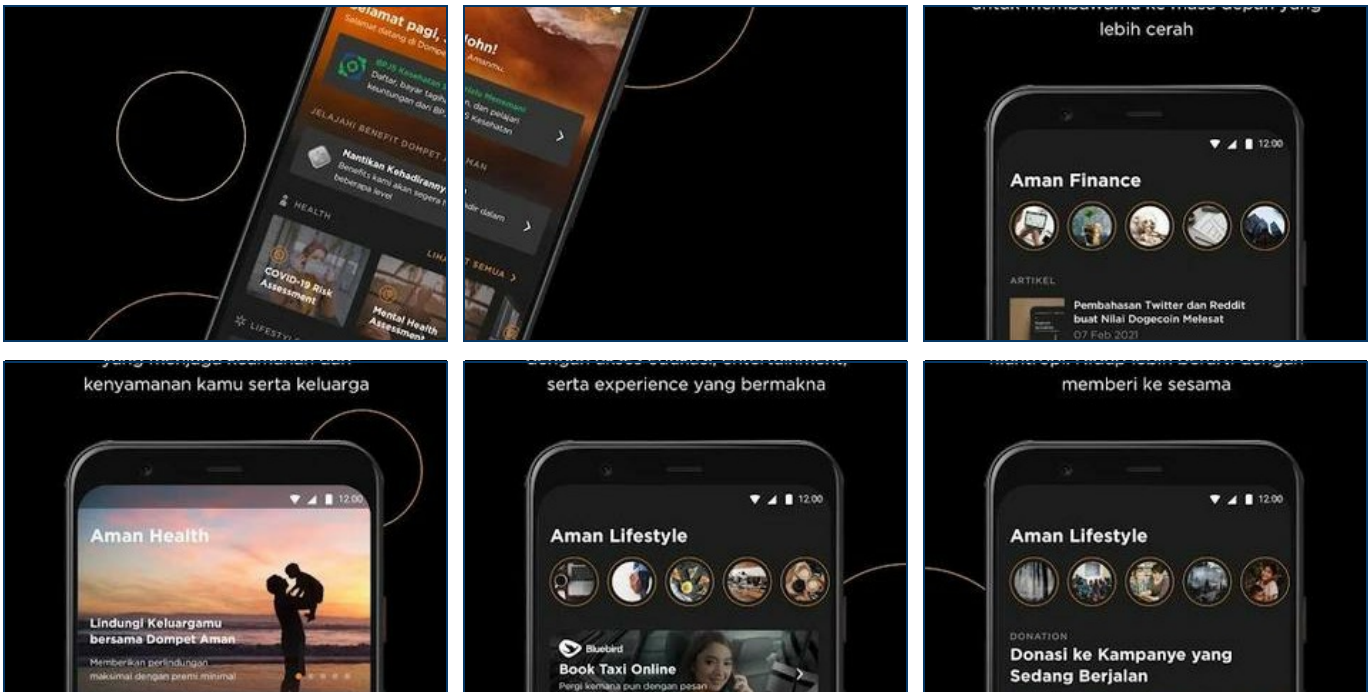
Selamat pagi, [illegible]
Selamat datang di Dompet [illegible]
BPJS Kesehatan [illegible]
Daftar, bayar tagih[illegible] keuntungan dari BP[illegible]
JELAJAHI BENEFIT DOMPET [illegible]
Nantikan Kehadirann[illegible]
Benefits kami akan segera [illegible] beberapa level
HEALTH
LIHAT SEMUA
COVID-19 Risk Assessment
Mental Health Assessment
LIFESTYLE

John!
Amanmu.
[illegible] Menemani
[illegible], dan pelajari
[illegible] Kesehatan
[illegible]MAN
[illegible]dir dalam
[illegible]T SEMUA

lebih cerah
12:00
Aman Finance
ARTIKEL
Pembahasan Twitter dan Reddit buat Nilai Dogecoin Melesat
07 Feb 2021

kenyamanan kamu serta keluarga
12:00
Aman Health
Lindungi Keluargamu bersama Dompet Aman
Memberikan perlindungan maksimal dengan premi minimal

serta experience yang bermakna
12:00
Aman Lifestyle
Bluebird
Book Taxi Online
Pergi kemana pun dengan pesan

memberi ke sesama
12:00
Aman Lifestyle
DONATION
Donasi ke Kampanye yang Sedang Berjalan